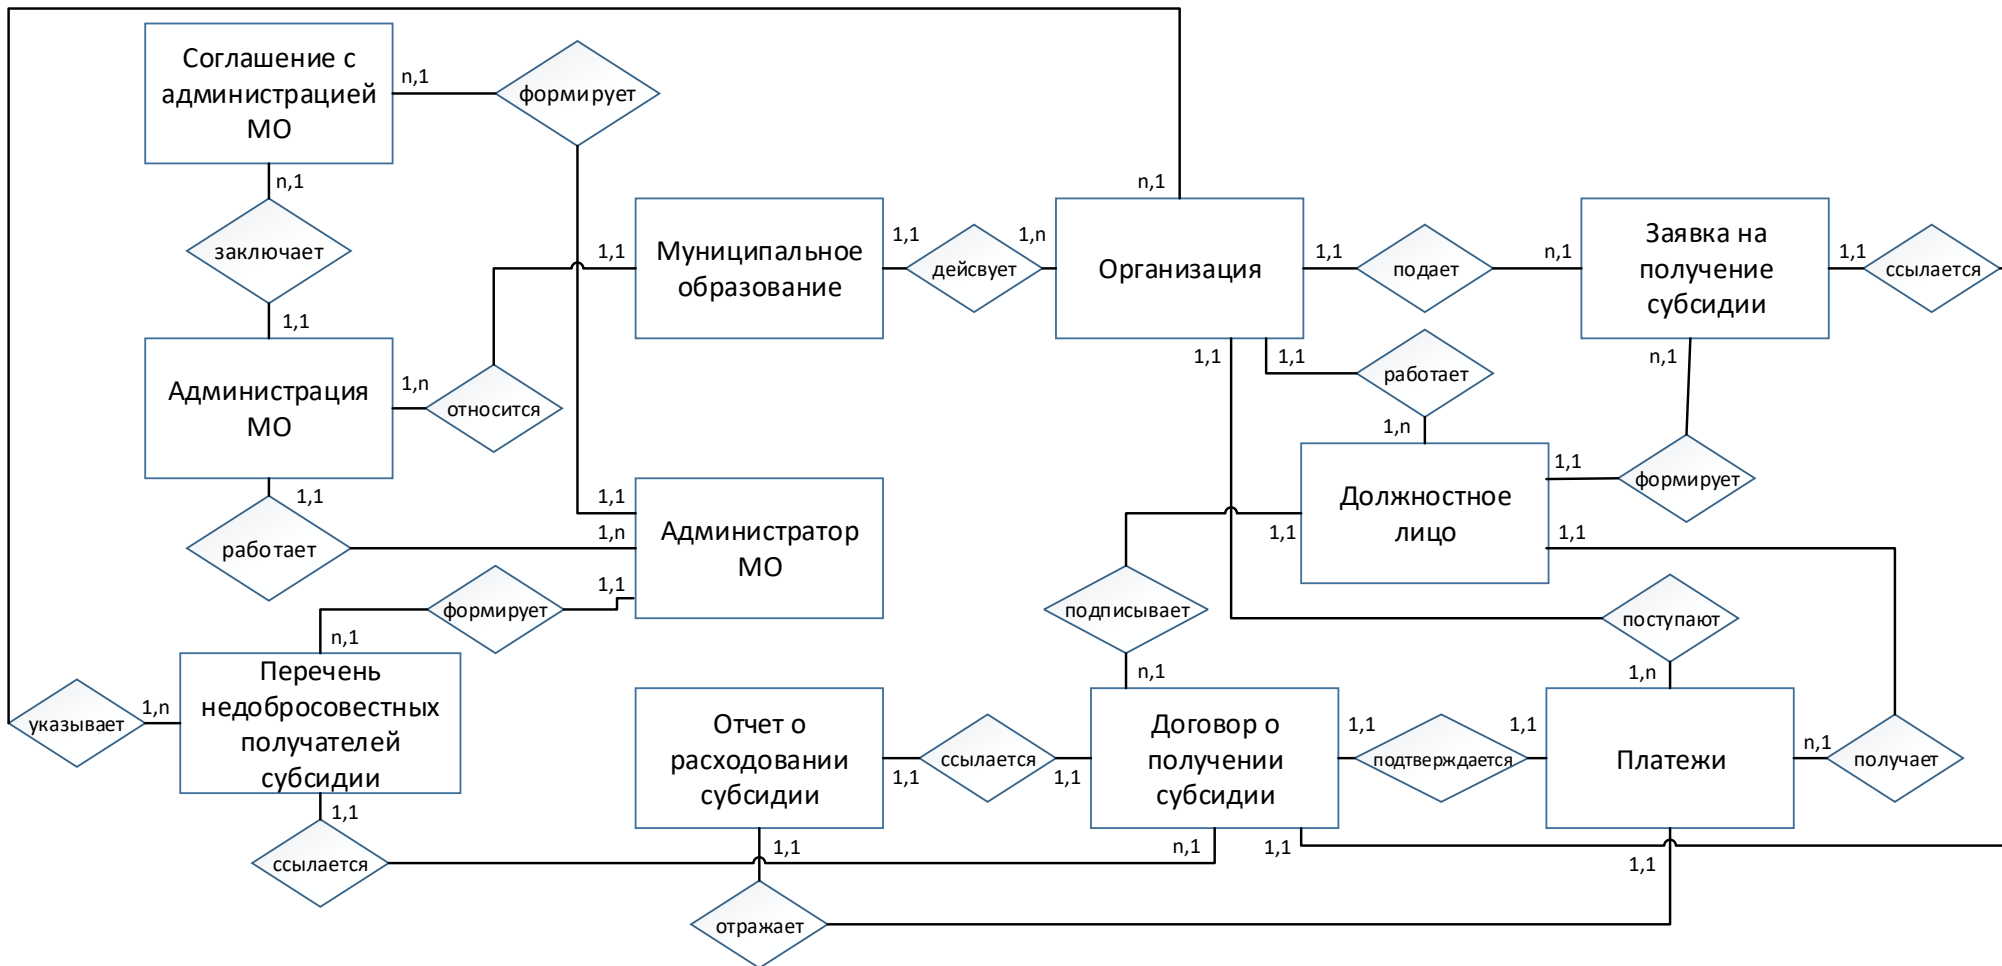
Соглашение с администрацией МО

n,1

формирует

n,1

заключает

1,1

Администрация МО

1,n

относится

1,1

работает

1,1

Муниципальное образование

1,1

дейсвует

1,n

n,1

Организация

1,1

подает

n,1

Заявка на получение субсидии

1,1

ссылается

1,1

1,1

работает

n,1

1,n

Должностное лицо

1,1

формирует

1,1

1,1

1,1

Администратор МО

1,n

1,1

формирует

n,1

Перечень недобросовестных получателей субсидии

1,n

указывает

1,1

ссылается

подписывает

n,1

поступают

1,n

Отчет о расходовании субсидии

1,1

ссылается

1,1

Договор о получении субсидии

1,1

подтверждается

1,1

Платежи

n,1

получает

1,1

n,1

1,1

1,1

отражает